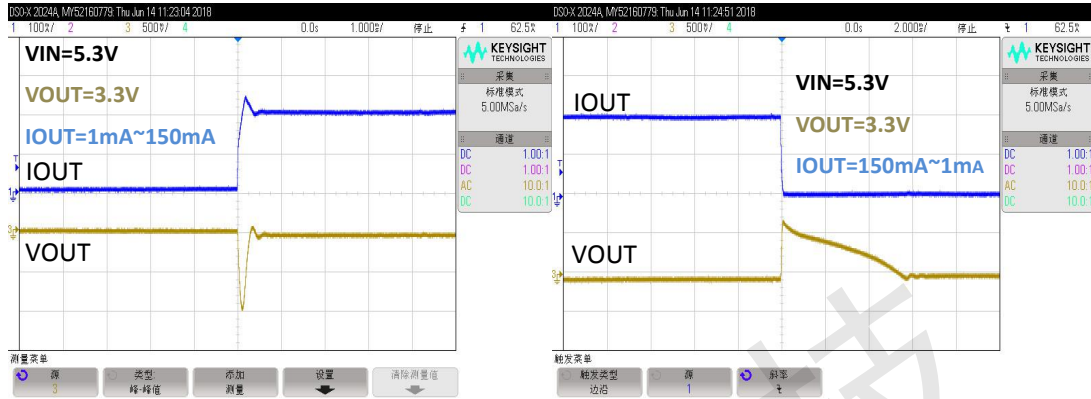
DSO-X 2024A, MY52160779: Thu Jun 14 11:23:04 2018
1 100$\bar{x}$/ 2 3 500$\bar{x}$/ 4 0.0s 1.000$\bar{s}$/ 停止 $f$ 1 62.5

VIN=5.3V
VOUT=3.3V
IOUT=1mA~150mA
IOUT
VOUT

KEYSIGHT TECHNOLOGIES
采集
标准模式
5.00MSa/s
通道
DC 1.00:1
DC 1.00:1
AC 10.0:1
DC 10.0:1

测量菜单
源 3
类型 峰-峰值
添加 测量
设置
清除测量值

DSO-X 2024A, MY52160779: Thu Jun 14 11:24:51 2018
1 100$\bar{x}$/ 2 3 500$\bar{x}$/ 4 0.0s 2.000$\bar{s}$/ 停止 $\bar{\iota}$ 1 62.5

IOUT
VIN=5.3V
VOUT=3.3V
IOUT=150mA~1mA
VOUT

KEYSIGHT TECHNOLOGIES
采集
标准模式
5.00MSa/s
通道
DC 1.00:1
DC 1.00:1
AC 10.0:1
DC 10.0:1

触发菜单
触发类型 边沿
源 1
斜率 $\bar{\iota}$